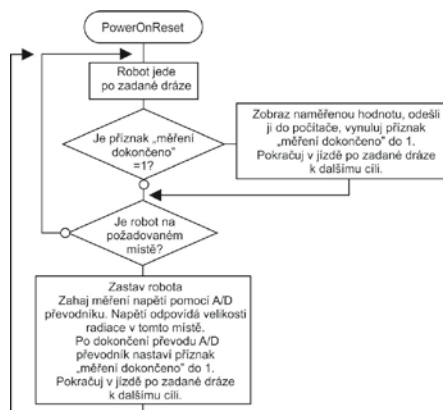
PowerOnReset

Robot jede po zadané dráze

Je příznak „měření dokončeno" =1?

Zobraz naměřenou hodnotu, odešli ji do počítače, vynuluj příznak „měření dokončeno" do 1. Pokračuj v jízdě po zadané dráze k dalšímu cíli.

Je robot na požadovaném místě?

Zastav robota
Zahaj měření napětí pomocí A/D převodníku. Napětí odpovídá velikosti radiace v tomto místě.
Po dokončení převodu A/D převodník nastaví příznak „měření dokončeno" do 1.
Pokračuj v jízdě po zadané dráze k dalšímu cíli.